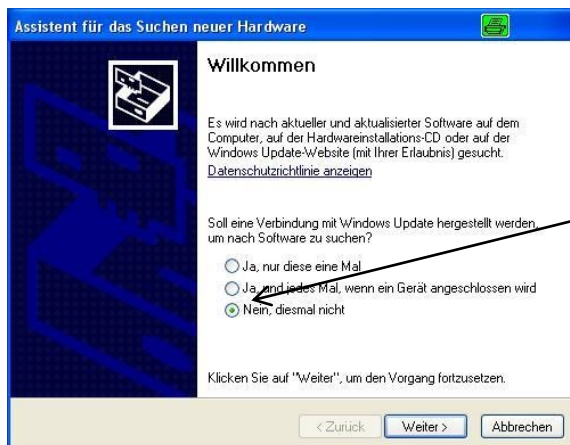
Assistent für das Suchen neuer Hardware

Willkommen

Es wird nach aktueller und aktualisierter Software auf dem Computer, auf der Hardwareinstallations-CD oder auf der Windows Update-Website (mit Ihrer Erlaubnis) gesucht.

Datenschutzrichtlinie anzeigen

Soll eine Verbindung mit Windows Update hergestellt werden, um nach Software zu suchen?

Ja, nur diese eine Mal

Ja, und jedes Mal, wenn ein Gerät angeschlossen wird

Nein, diesmal nicht

Klicken Sie auf "Weiter", um den Vorgang fortzusetzen.

< Zurück Weiter > Abbrechen